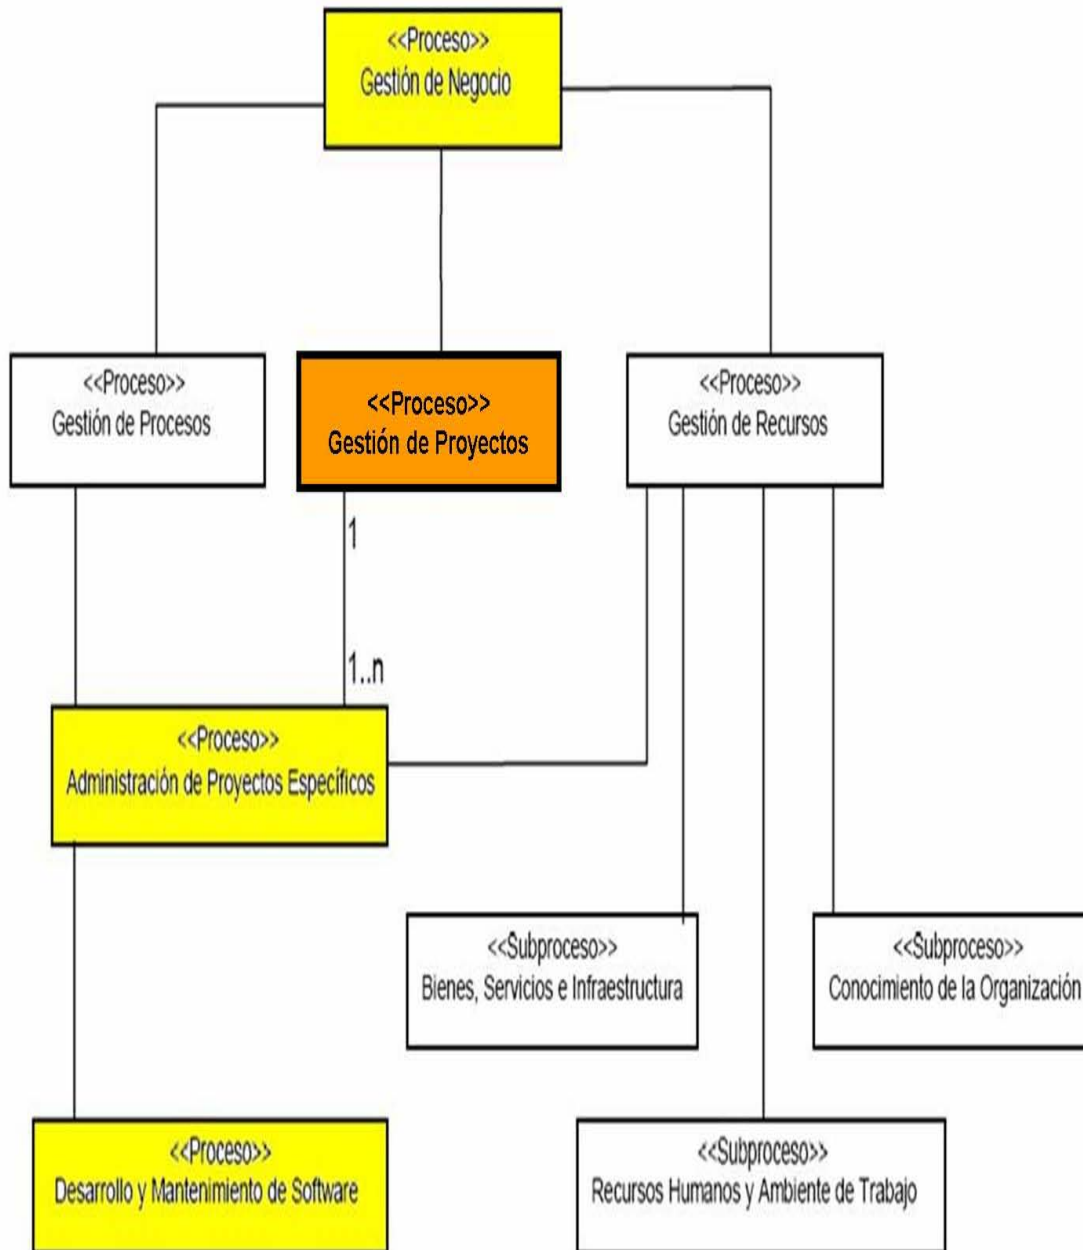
<<Proceso>>
Gestión de Negocio

<<Proceso>>
Gestión de Procesos

<<Proceso>>
Gestión de Proyectos

<<Proceso>>
Gestión de Recursos

1

1..n

<<Proceso>>
Administración de Proyectos Específicos

<<Subproceso>>
Bienes, Servicios e Infraestructura

<<Subproceso>>
Conocimiento de la Organización

<<Proceso>>
Desarrollo y Mantenimiento de Software

<<Subproceso>>
Recursos Humanos y Ambiente de Trabajo